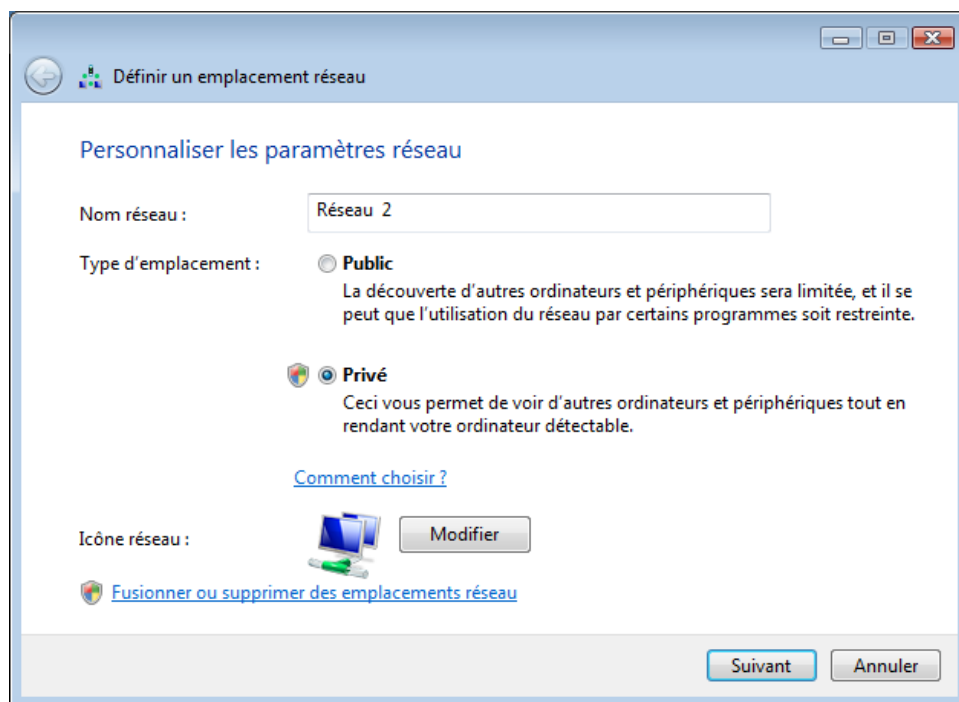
Définir un emplacement réseau

Personnaliser les paramètres réseau

Nom réseau :

Réseau 2

Type d'emplacement :

Public

La découverte d'autres ordinateurs et périphériques sera limitée, et il se peut que l'utilisation du réseau par certains programmes soit restreinte.

Privé

Ceci vous permet de voir d'autres ordinateurs et périphériques tout en rendant votre ordinateur détectable.

Comment choisir ?

Icône réseau :

Modifier

Fusionner ou supprimer des emplacements réseau

Suivant

Annuler